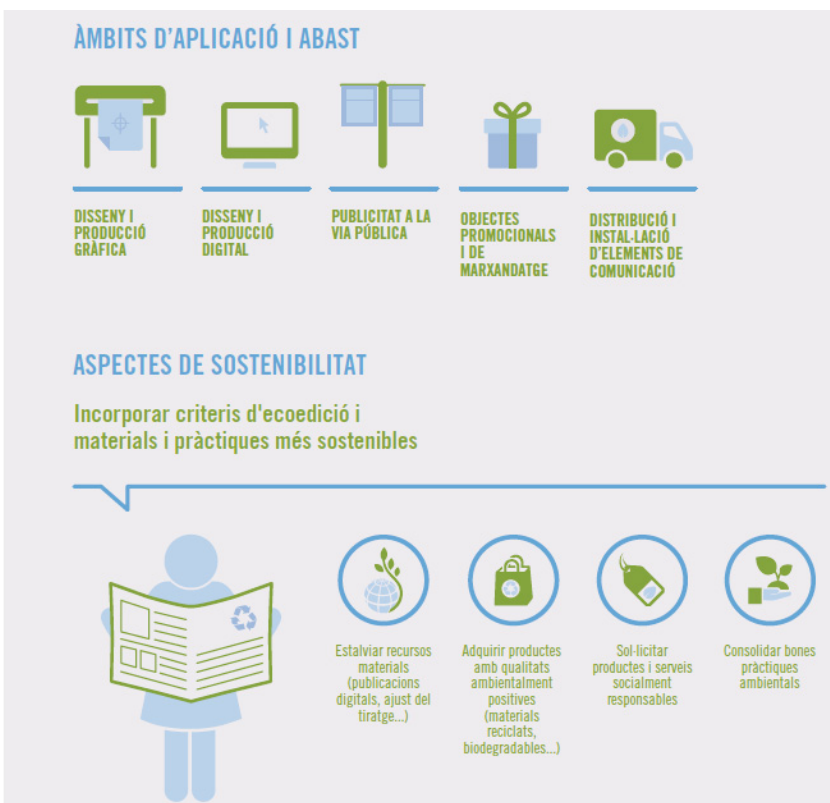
ÀMBITS D'APLICACIÓ I ABAST

DISSENY I PRODUCCIÓ GRÀFICA

DISSENY I PRODUCCIÓ DIGITAL

PUBLICITAT A LA VIA PÚBLICA

OBJECTES PROMOCIONALS I DE MARXANDATGE

DISTRIBUCIÓ I INSTAL·LACIÓ D'ELEMENTS DE COMUNICACIÓ

ASPECTES DE SOSTENIBILITAT

Incorporar criteris d'ecoedició i materials i pràctiques més sostenibles

Estalviar recursos materials (publicacions digitals, ajust del tiratge...)

Adquirir productes amb qualitats ambientalment positives (materials reciclats, biodegradables...)

Sol·licitar productes i serveis socialment responsables

Consolidar bones pràctiques ambientals